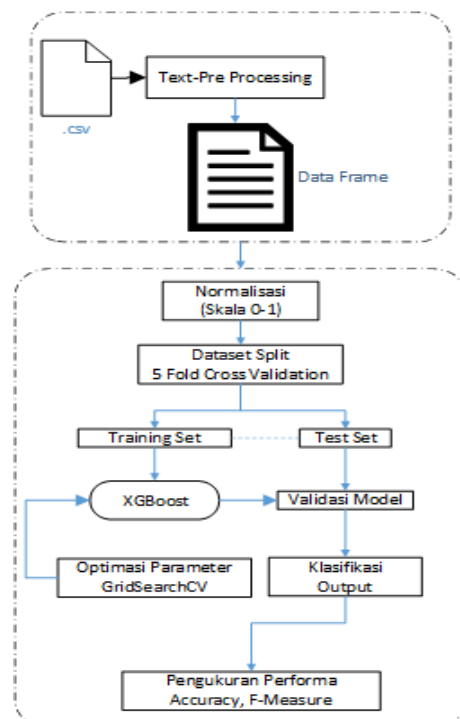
.csv

Text-Pre Processing

Data Frame

Normalisasi
(Skala 0-1)

Dataset Split
5 Fold Cross Validation

Training Set

Test Set

XGBoost

Validasi Model

Optimasi Parameter
GridSearchCV

Klasifikasi
Output

Pengukuran Performa
Accuracy, F-Measure